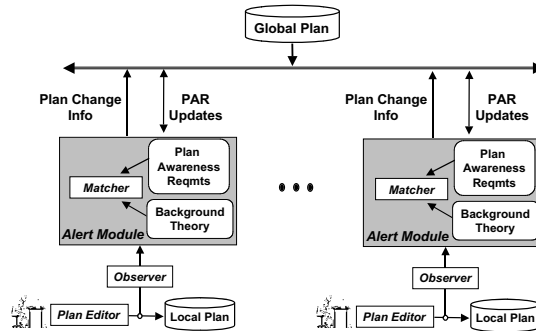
Global Plan

Plan Change Info

PAR Updates

Plan Awareness Reqmts

Matcher

Background Theory

Alert Module

Observer

Plan Editor

Local Plan

Plan Change Info

PAR Updates

Plan Awareness Reqmts

Matcher

Background Theory

Alert Module

Observer

Plan Editor

Local Plan